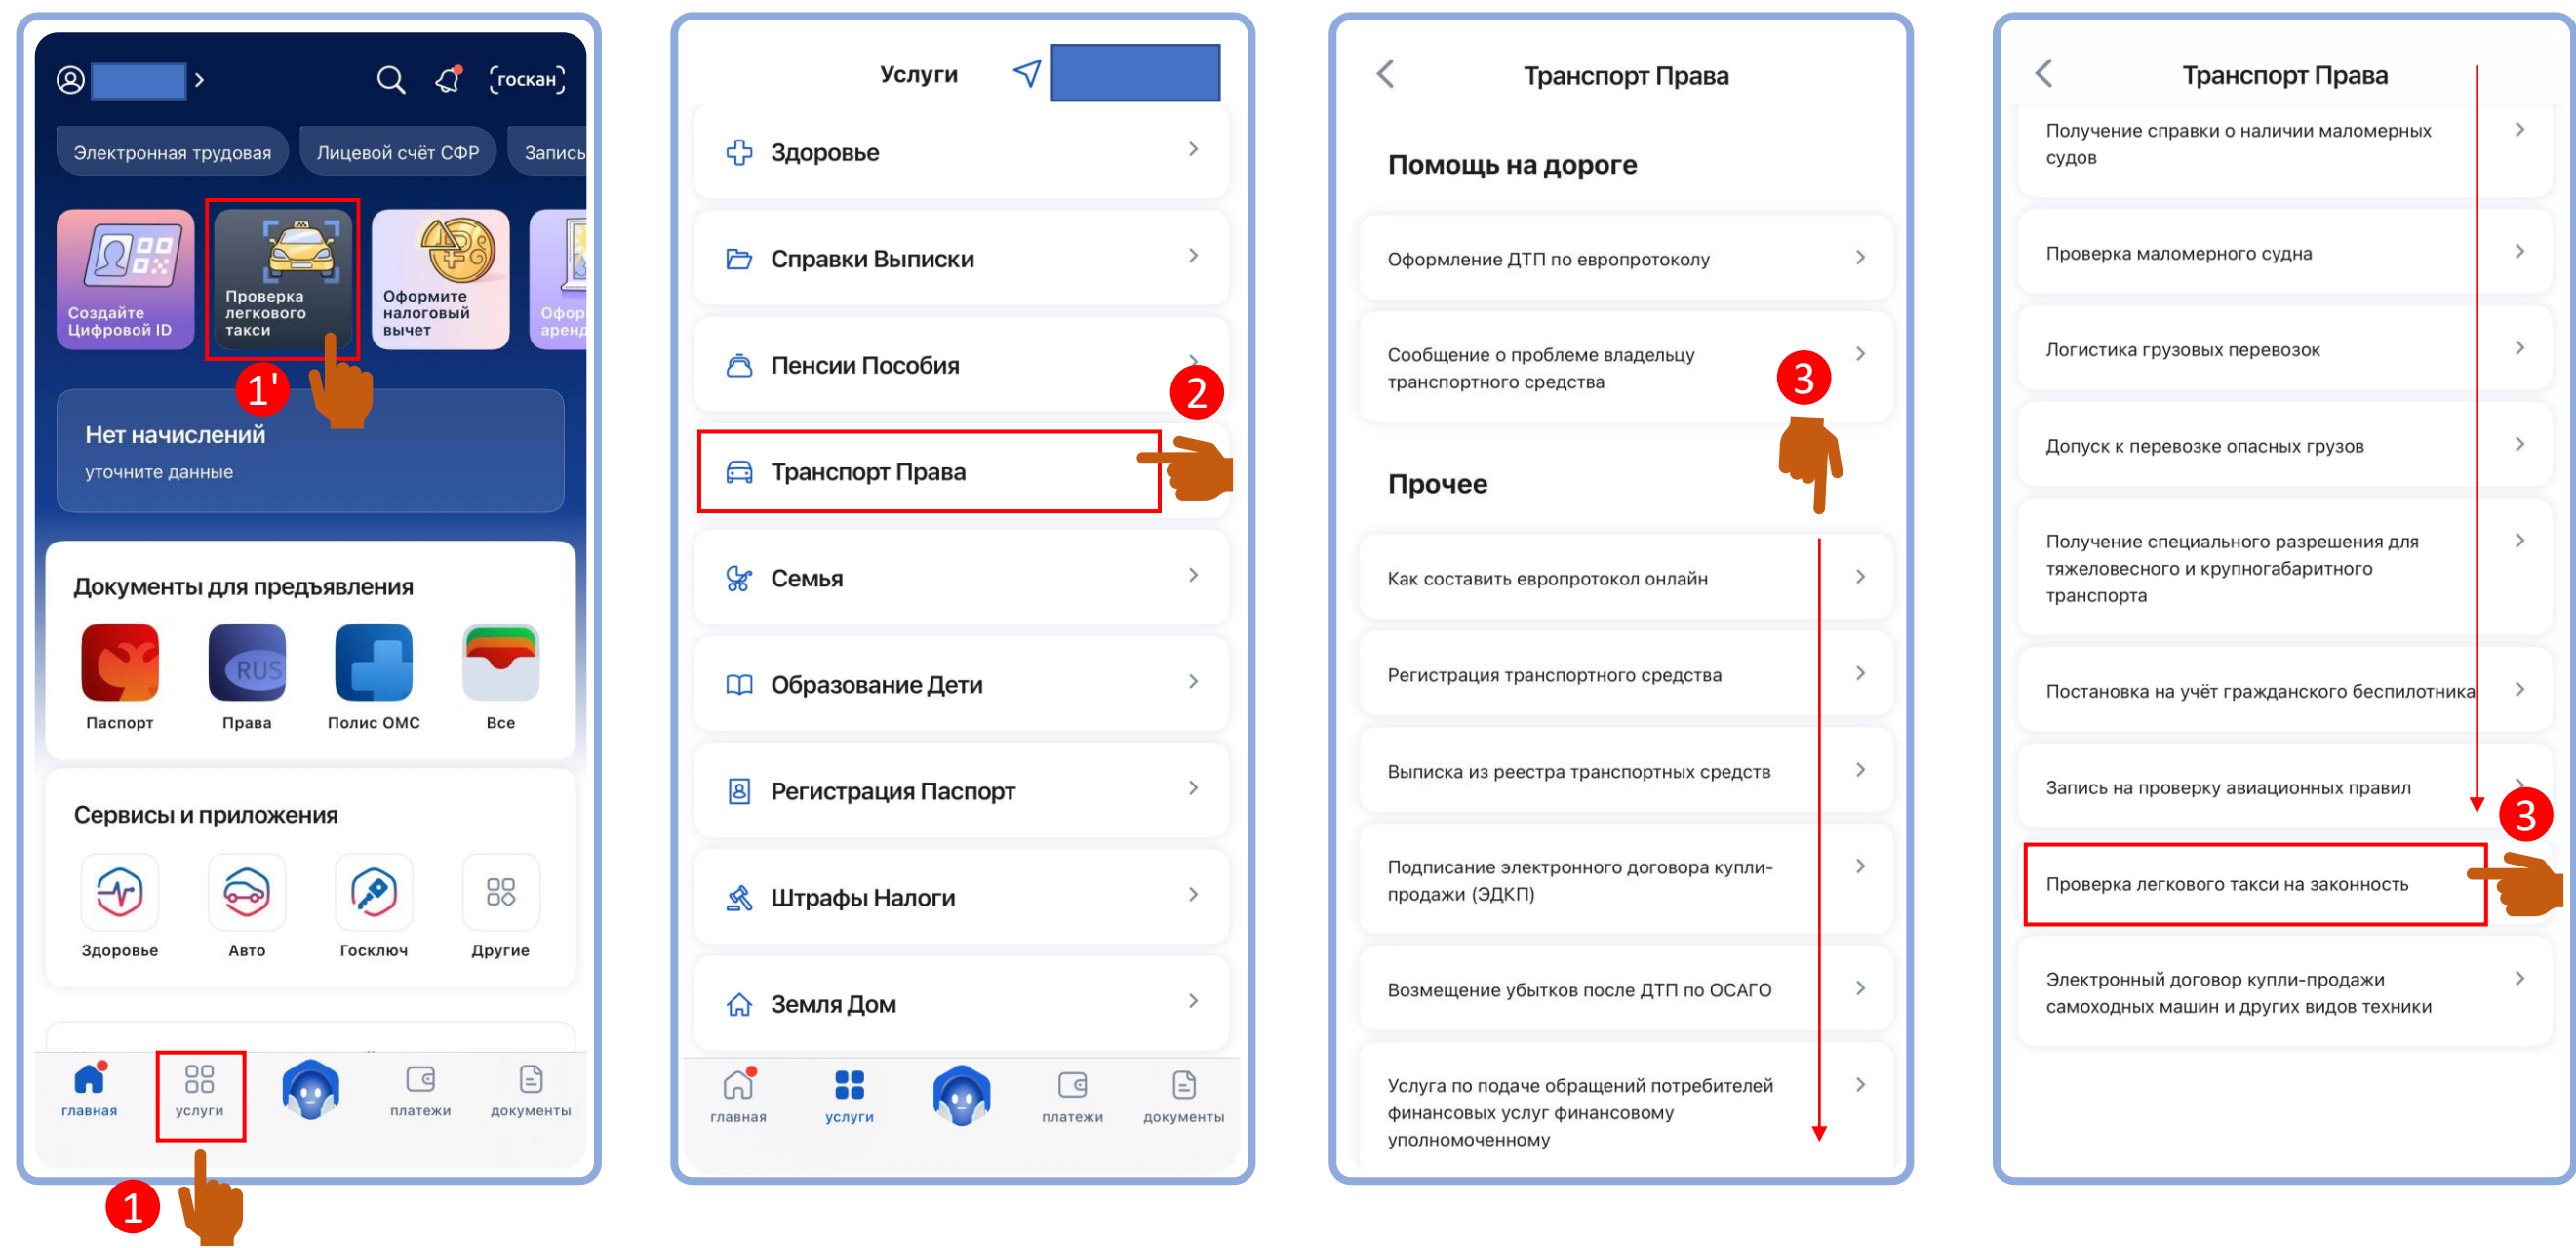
госкан

Электронная трудовая
Лицевой счёт СФР
Запись

Создайте Цифровой ID
Проверка легкового такси
Оформите налоговый вычет
Офор аренд

1'

Нет начислений
уточните данные

Документы для предъявления
RUS
Паспорт
Права
Полис ОМС
Все

Сервисы и приложения
Здоровье
Авто
Госключ
Другие

главная
услуги
платежи
документы

1

Услуги
Здоровье
Справки Выписки
Пенсии Пособия
2
Транспорт Права
Семья
Образование Дети
Регистрация Паспорт
Штрафы Налоги
Земля Дом
главная
услуги
платежи
документы

Транспорт Права
Помощь на дороге
Оформление ДТП по европротоколу
Сообщение о проблеме владельцу транспортного средства
3
Прочее
Как составить европротокол онлайн
Регистрация транспортного средства
Выписка из реестра транспортных средств
Подписание электронного договора купли-продажи (ЭДКП)
Возмещение убытков после ДТП по ОСАГО
Услуга по подаче обращений потребителей финансовых услуг финансовому уполномоченному

Транспорт Права
Получение справки о наличии маломерных судов
Проверка маломерного судна
Логистика грузовых перевозок
Допуск к перевозке опасных грузов
Получение специального разрешения для тяжеловесного и крупногабаритного транспорта
Постановка на учёт гражданского беспилотника
Запись на проверку авиационных правил
3
Проверка легкового такси на законность
Электронный договор купли-продажи самоходных машин и других видов техники